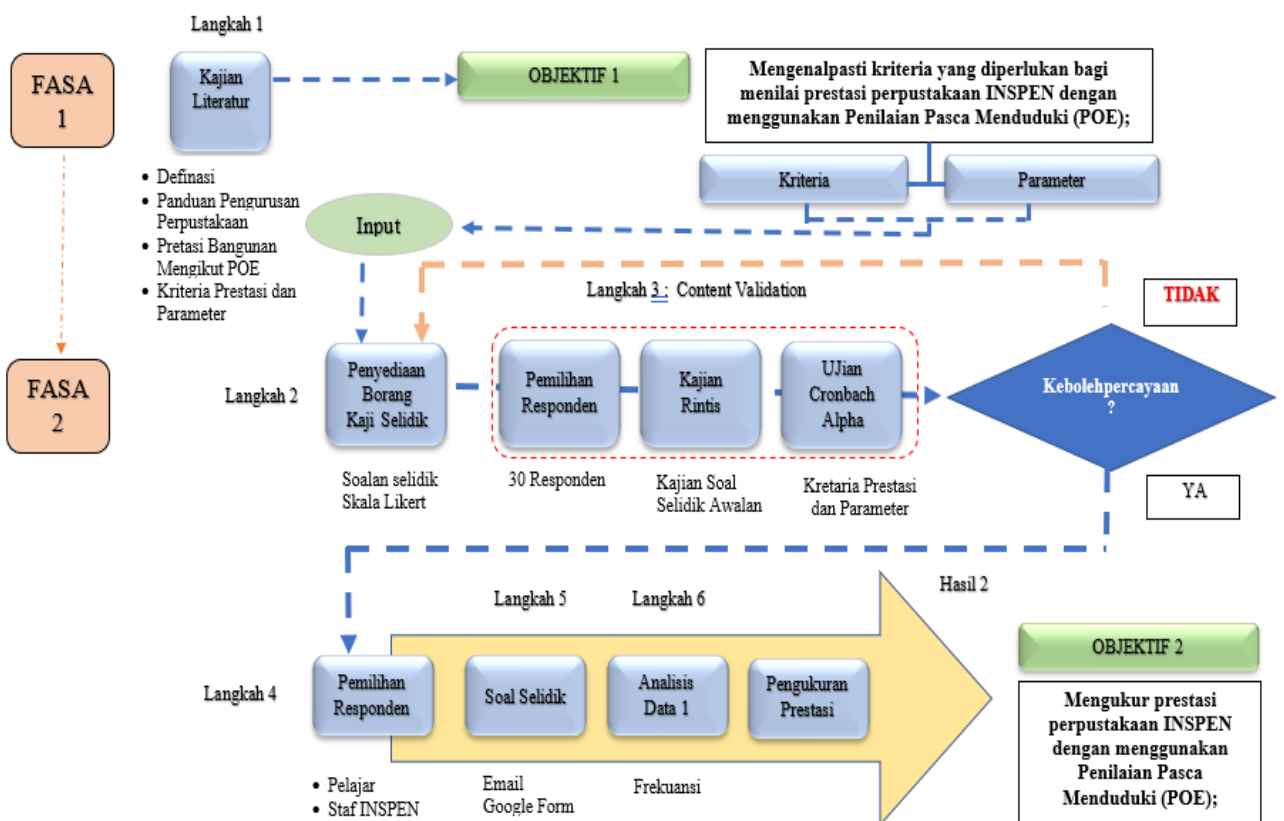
FASA 1

Langkah 1

Kajian Literatur

OBJEKTIF 1

Mengenalpasti kriteria yang diperlukan bagi menilai prestasi perpustakaan INSPEN dengan menggunakan Penilaian Pasca Menduduki (POE);

Kriteria

Parameter

- Definasi
- Panduan Pengurusan Perpustakaan
- Pretasi Bangunan Mengikut POE
- Kriteria Prestasi dan Parameter

Input

Langkah 3 : Content Validation

TIDAK

FASA 2

Langkah 2

Penyediaan Borang Kaji Selidik

Pemilihan Responden

Kajian Rintis

UJian Cronbach Alpha

Kebolehpercayaan ?

Soalan selidik Skala Likert

30 Responden

Kajian Soal Selidik Awalan

Kretaria Prestasi dan Parameter

YA

Hasil 2

Langkah 5

Langkah 6

OBJEKTIF 2

Langkah 4

Pemilihan Responden

Soal Selidik

Analisis Data 1

Pengukuran Prestasi

Mengukur prestasi perpustakaan INSPEN dengan menggunakan Penilaian Pasca Menduduki (POE);

- Pelajar
- Staf INSPEN

Email
Google Form

Frekuansi